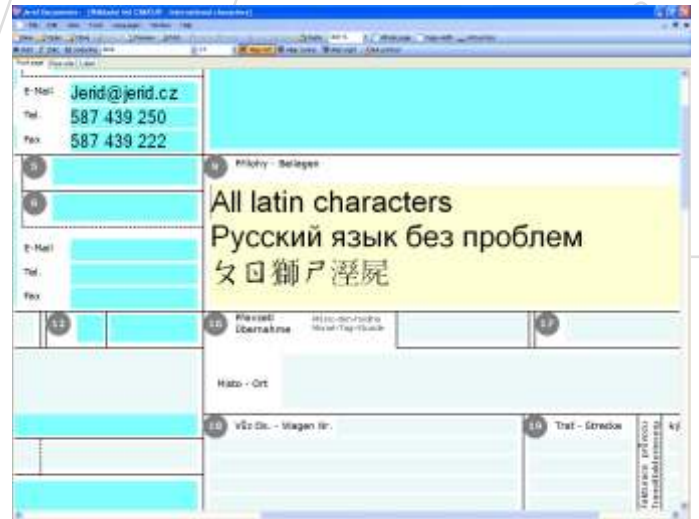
E-Mail Jerid@jerid.cz
Tel. 587 439 250
Fax 587 439 222

5

6

E-Mail
Tel.
Fax

9 Přílohy - Beilagen

All latin characters
Русский язык без проблем
ㄆ 回 獅 ㄕ 浧 屍

12

16 Převzetí Übernahme
Měsíc-den-hodina Monat-Tag-Stunde

17

Místo - Ort

18 Vůz čís. - Wagen Nr.

19 Trať - Strecke

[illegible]